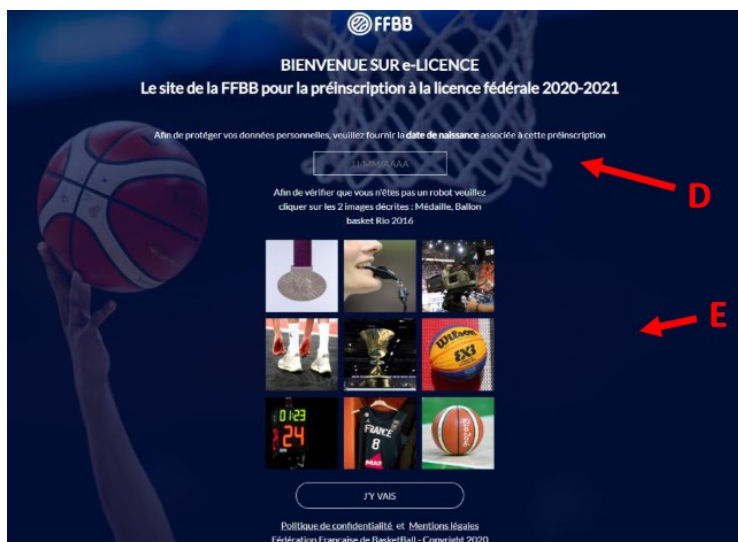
FFBB

BIENVENUE SUR e-LICENCE
Le site de la FFBB pour la préinscription à la licence fédérale 2020-2021

Afin de protéger vos données personnelles, veuillez fournir la date de naissance associée à cette préinscription

JJ/MM/AAAA

D

Afin de vérifier que vous n'êtes pas un robot veuillez cliquer sur les 2 images décrites : Médaille, Ballon basket Rio 2016

E

Wilson 3X3

0:23 24

FRANCE 8

J'Y VAIS

Politique de confidentialité et Mentions légales
Fédération Française de BasketBall - Copyright 2020